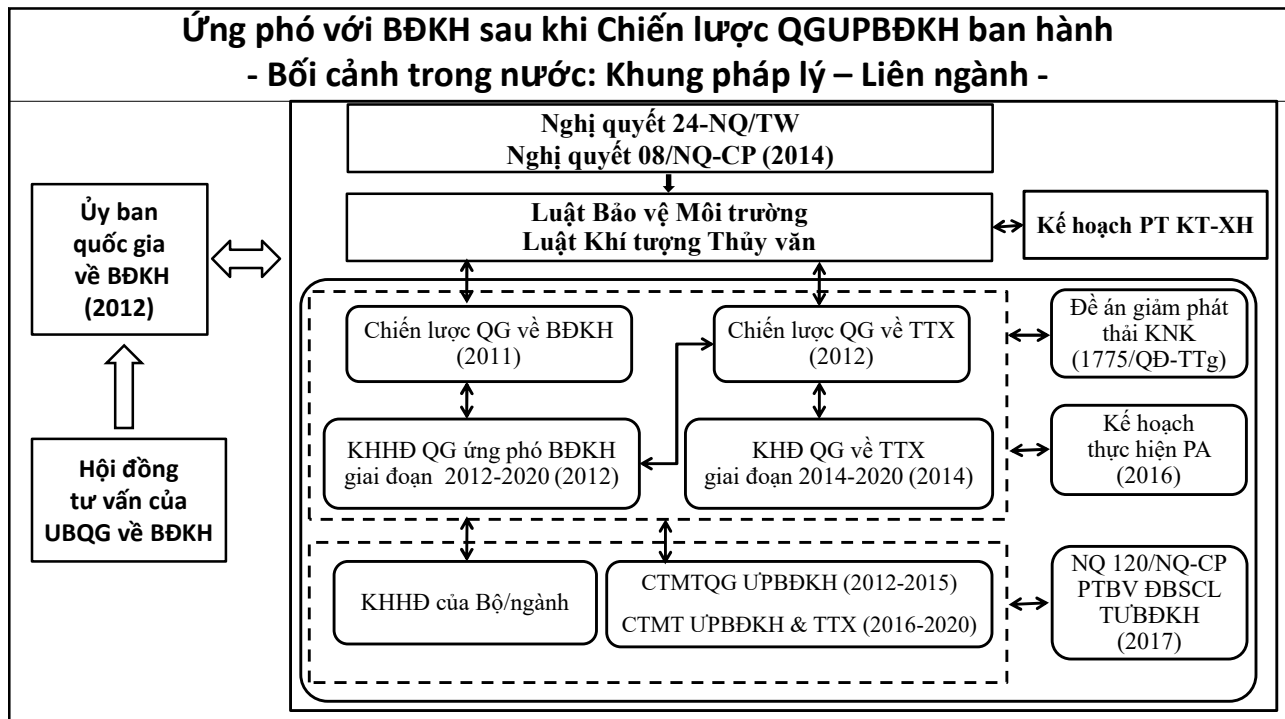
Ứng phó với BĐKH sau khi Chiến lược QGUPBĐKH ban hành
- Bối cảnh trong nước: Khung pháp lý – Liên ngành -

Ủy ban quốc gia về BĐKH (2012)

Hội đồng tư vấn của UBQG về BĐKH

Nghị quyết 24-NQ/TW
Nghị quyết 08/NQ-CP (2014)

Luật Bảo vệ Môi trường
Luật Khí tượng Thủy văn

Kế hoạch PT KT-XH

Chiến lược QG về BĐKH (2011)

Chiến lược QG về TTX (2012)

Đề án giảm phát thải KNK (1775/QĐ-TTg)

KHHĐ QG ứng phó BĐKH giai đoạn 2012-2020 (2012)

KHĐ QG về TTX giai đoạn 2014-2020 (2014)

Kế hoạch thực hiện PA (2016)

KHHĐ của Bộ/ngành

CTMTQG ƯPBĐKH (2012-2015)
CTMT ƯPBĐKH & TTX (2016-2020)

NQ 120/NQ-CP PTBV ĐBSCL TƯBĐKH (2017)